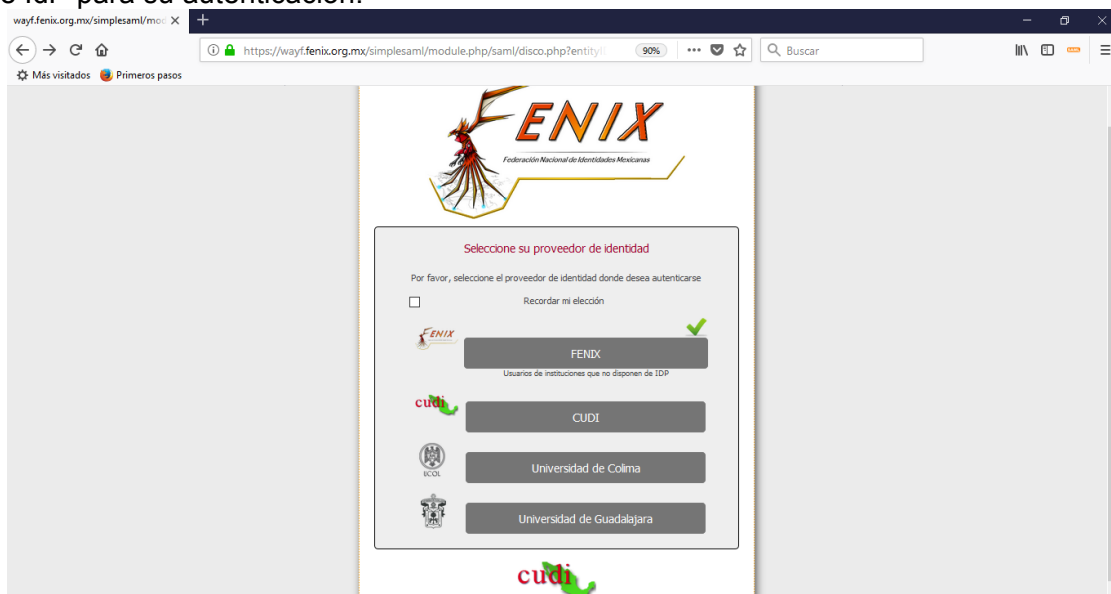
wayf.fenix.org.mx/simplesaml/mod ×

https://wayf.fenix.org.mx/simplesaml/module.php/saml/disco.php?entityI

90%

Buscar

Más visitados   Primeros pasos

FENIX
Federación Nacional de Identidades Mexicanas

Seleccione su proveedor de identidad

Por favor, seleccione el proveedor de identidad donde desea autenticarse

Recordar mi elección

FENIX

FENIX
Usuarios de instituciones que no disponen de IDP

cudi

CUDI

UCOL

Universidad de Colima

Universidad de Guadalajara

cudi